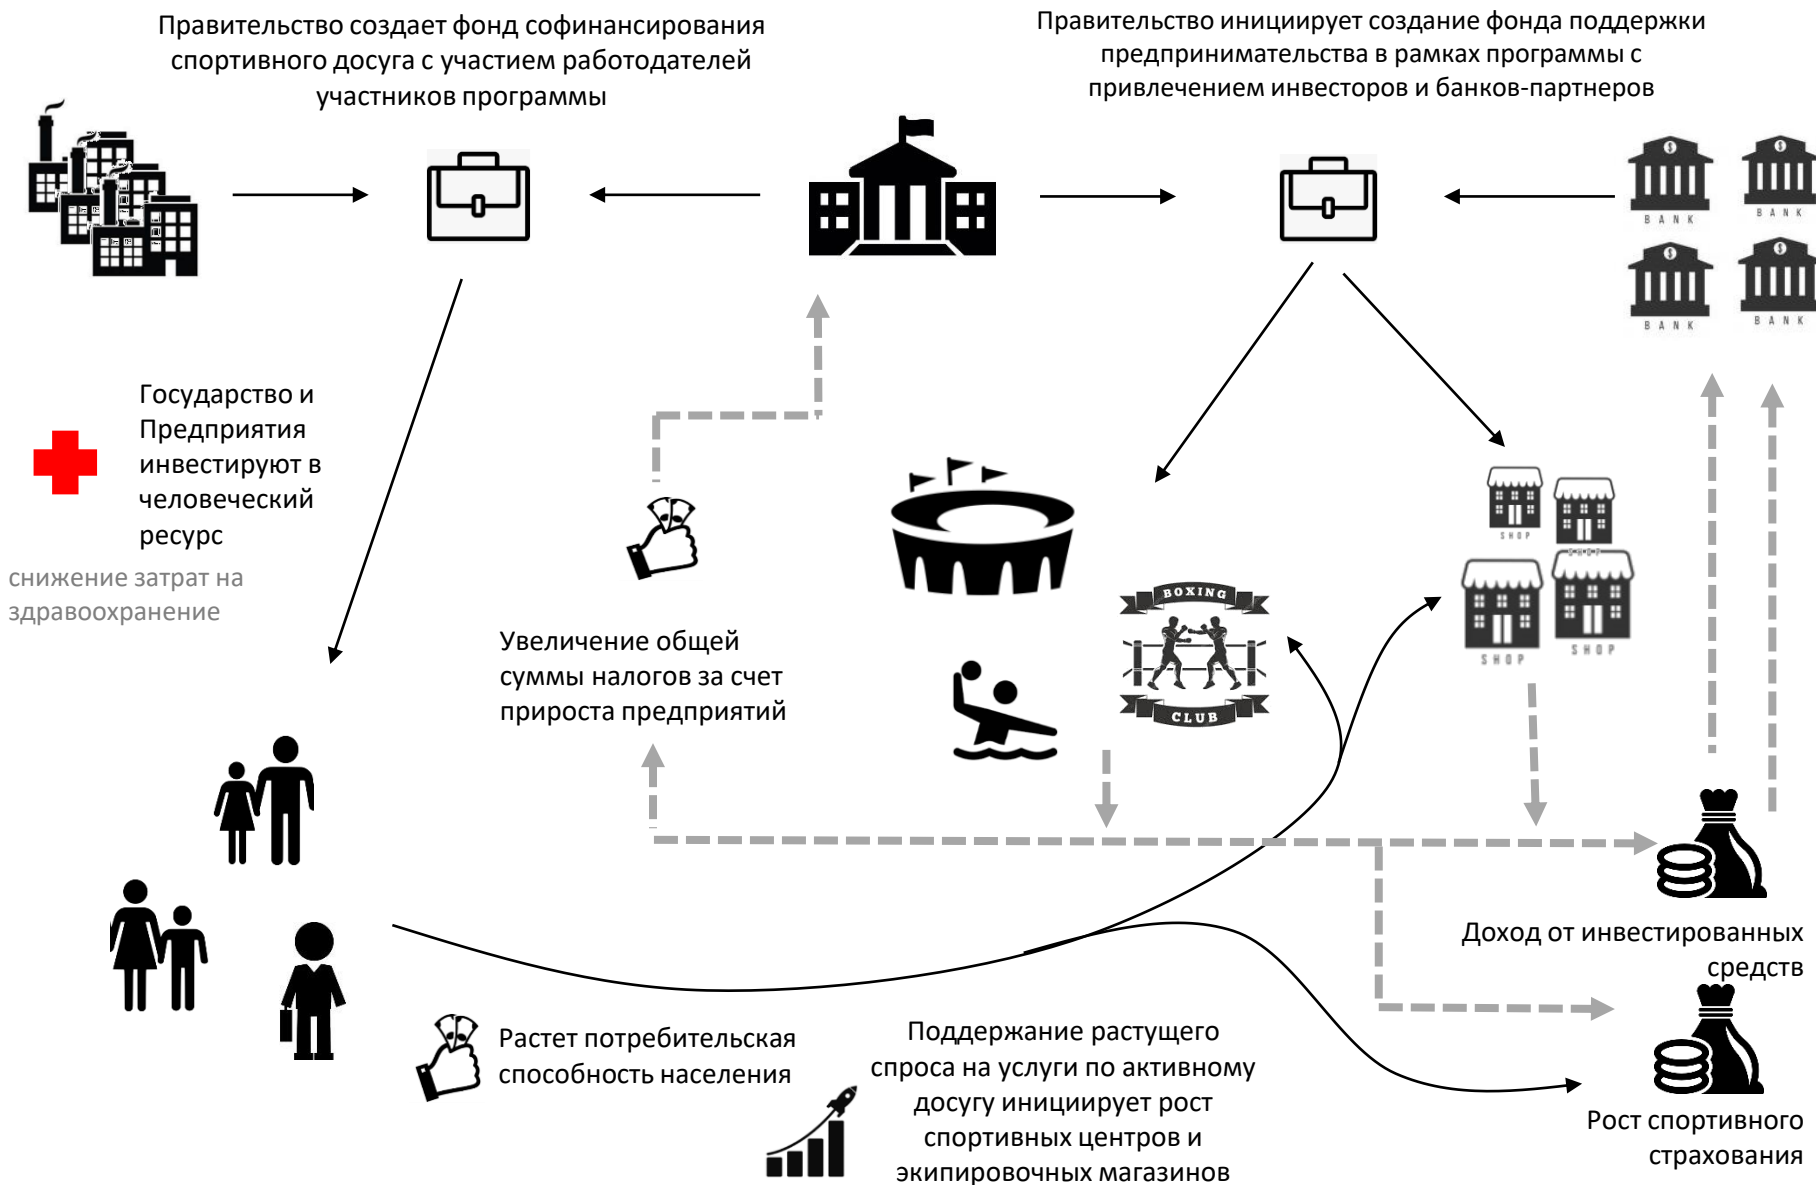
Правительство создает фонд софинансирования спортивного досуга с участием работодателей участников программы

Правительство инициирует создание фонда поддержки предпринимательства в рамках программы с привлечением инвесторов и банков-партнеров

BANK

BANK

BANK

BANK

Государство и Предприятия инвестируют в человеческий ресурс

снижение затрат на здравоохранение

SHOP

SHOP

SHOP

SHOP

BOXING

CLUB

Увеличение общей суммы налогов за счет прироста предприятий

Доход от инвестированных средств

Растет потребительская способность населения

Поддержание растущего спроса на услуги по активному досугу инициирует рост спортивных центров и экипировочных магазинов

Рост спортивного страхования